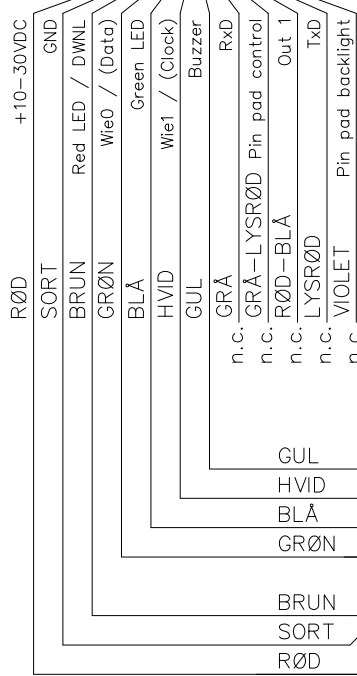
+10–30VDC
GND
Red LED / DWNL
Wie0 / (Data)
Green LED
Wie1 / (Clock)
Buzzer
RxD
Pin pad control
Out 1
TxD
Pin pad backlight

RØD
SORT
BRUN
GRØN
BLÅ
HVID
GUL
GRÅ
n.c. GRÅ–LYSRØD
n.c. RØD–BLÅ
n.c. LYSRØD
n.c. VIOLET
n.c.

GUL
HVID
BLÅ
GRØN
BRUN
SORT
RØD